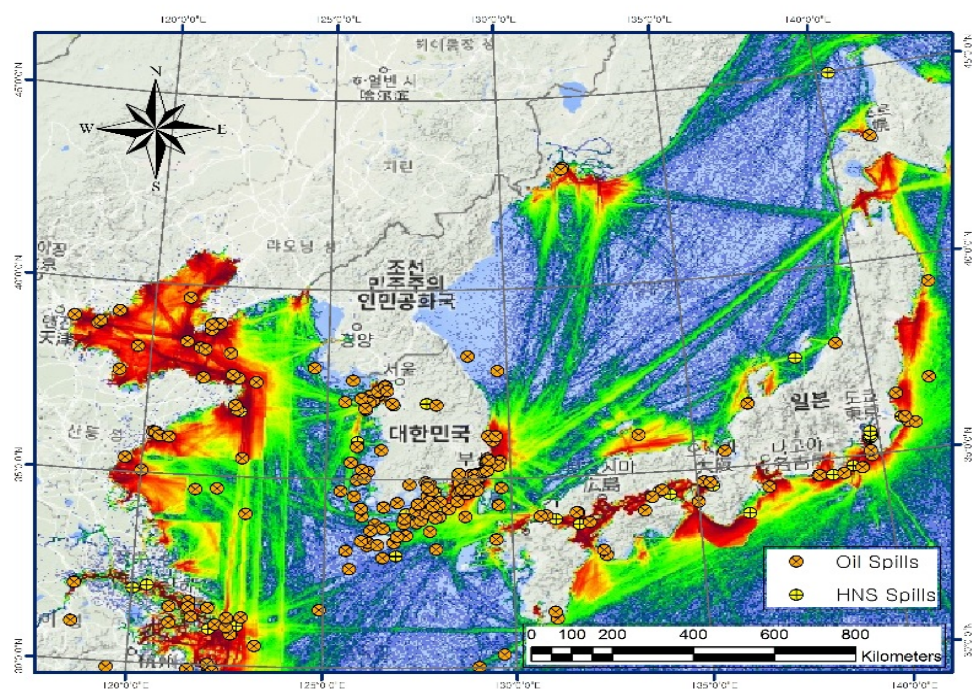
120°0'0"E
125°0'0"E
130°0'0"E
135°0'0"E
140°0'0"E
45°0'0"N
40°0'0"N
35°0'0"N
30°0'0"N
N
S
W
E
헤이룽장 성
하얼빈시
哈尔滨
지린
랴오닝 성
조선
민주주의
인민공화국
평양
서울
대한민국
톈진
天津
산둥 성
부산
일본
도쿄
東京
나고야
히로시마
広島
大阪
Oil Spills
HNS Spills
0
100
200
400
600
800
Kilometers